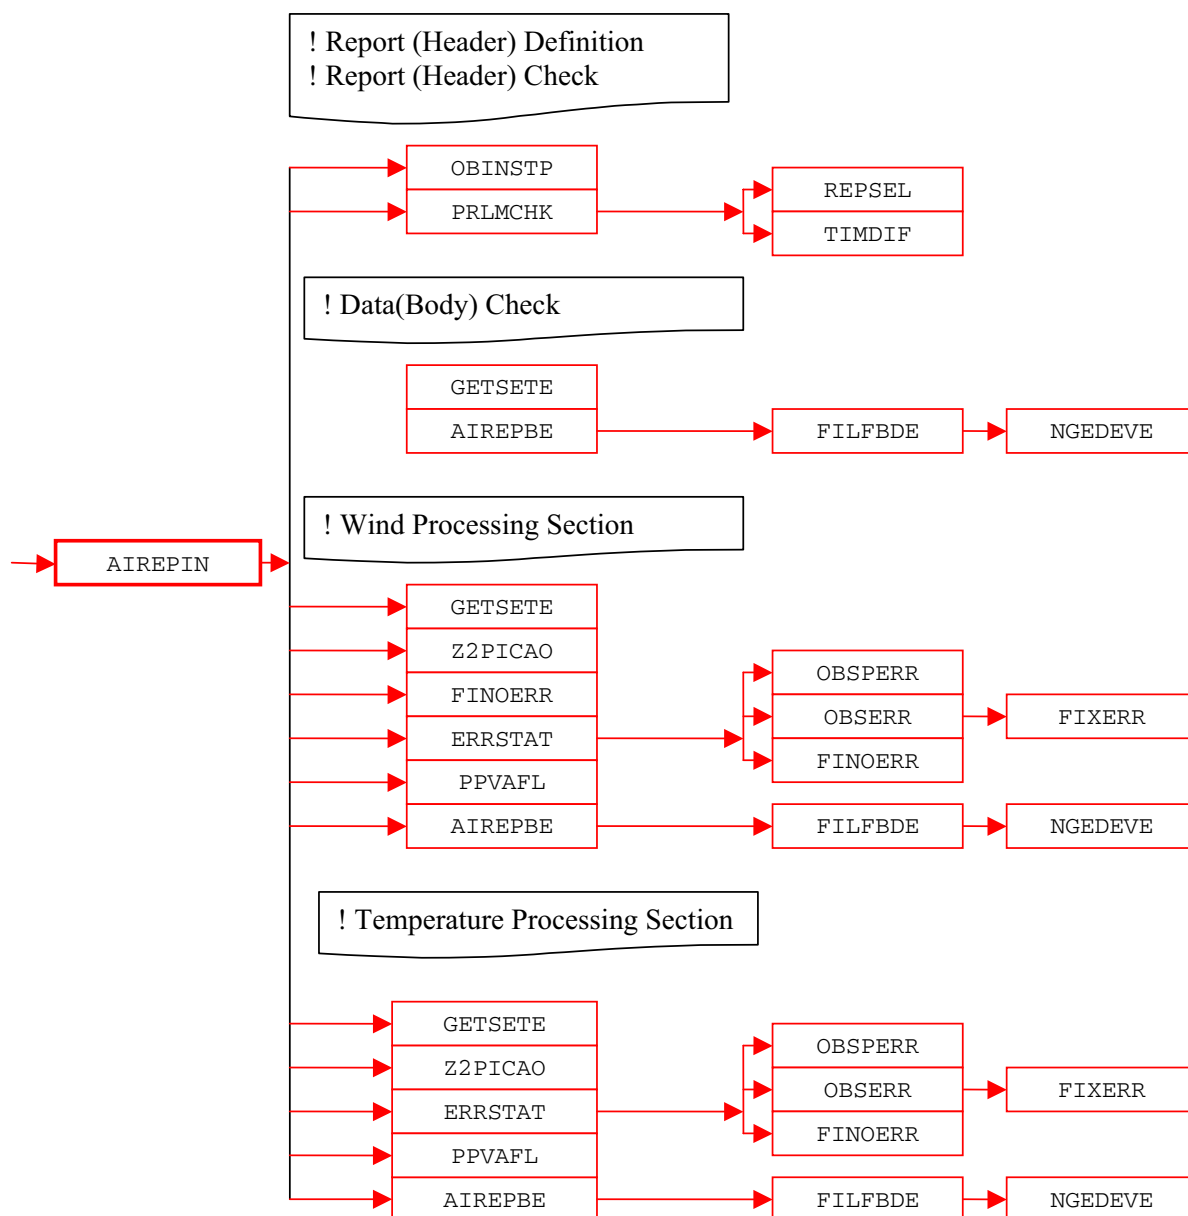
! Report (Header) Definition
! Report (Header) Check

OBINSTP
PRLMCHK
REPSEL
TIMDIF

! Data(Body) Check

GETSETE
AIREPBE
FILFBDE
NGEDEVE

! Wind Processing Section

AIREPIN

GETSETE
Z2PICAO
FINOERR
ERRSTAT
PPVAFL
AIREPBE
OBSPERR
OBSERR
FINOERR
FIXERR
FILFBDE
NGEDEVE

! Temperature Processing Section

GETSETE
Z2PICAO
ERRSTAT
PPVAFL
AIREPBE
OBSPERR
OBSERR
FINOERR
FIXERR
FILFBDE
NGEDEVE